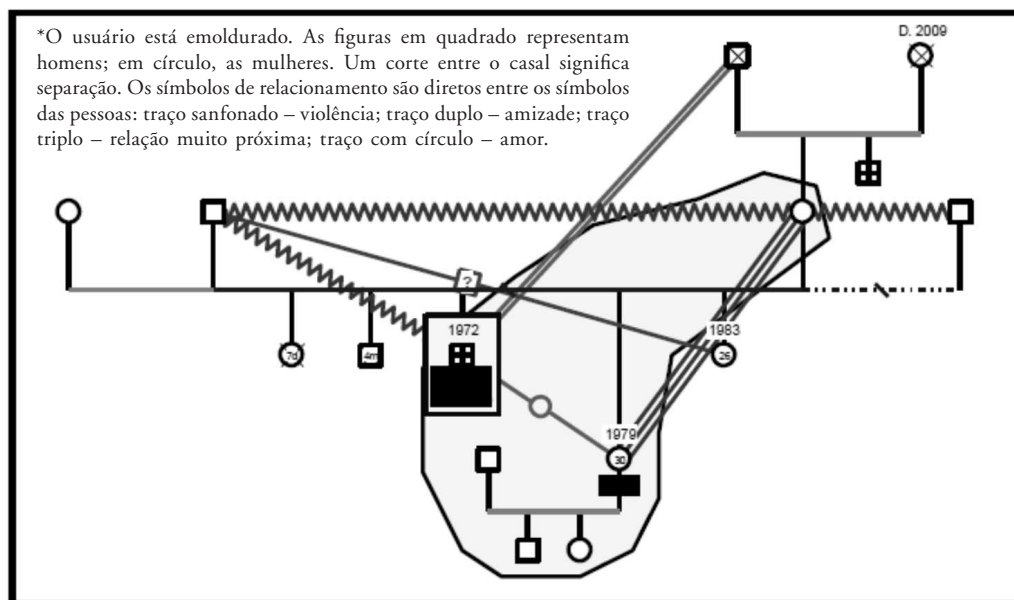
*O usuário está emoldurado. As figuras em quadrado representam homens; em círculo, as mulheres. Um corte entre o casal significa separação. Os símbolos de relacionamento são diretos entre os símbolos das pessoas: traço sanfonado – violência; traço duplo – amizade; traço triplo – relação muito próxima; traço com círculo – amor.

D. 2009

?

1972

1983

7d

4m

25

1979

30